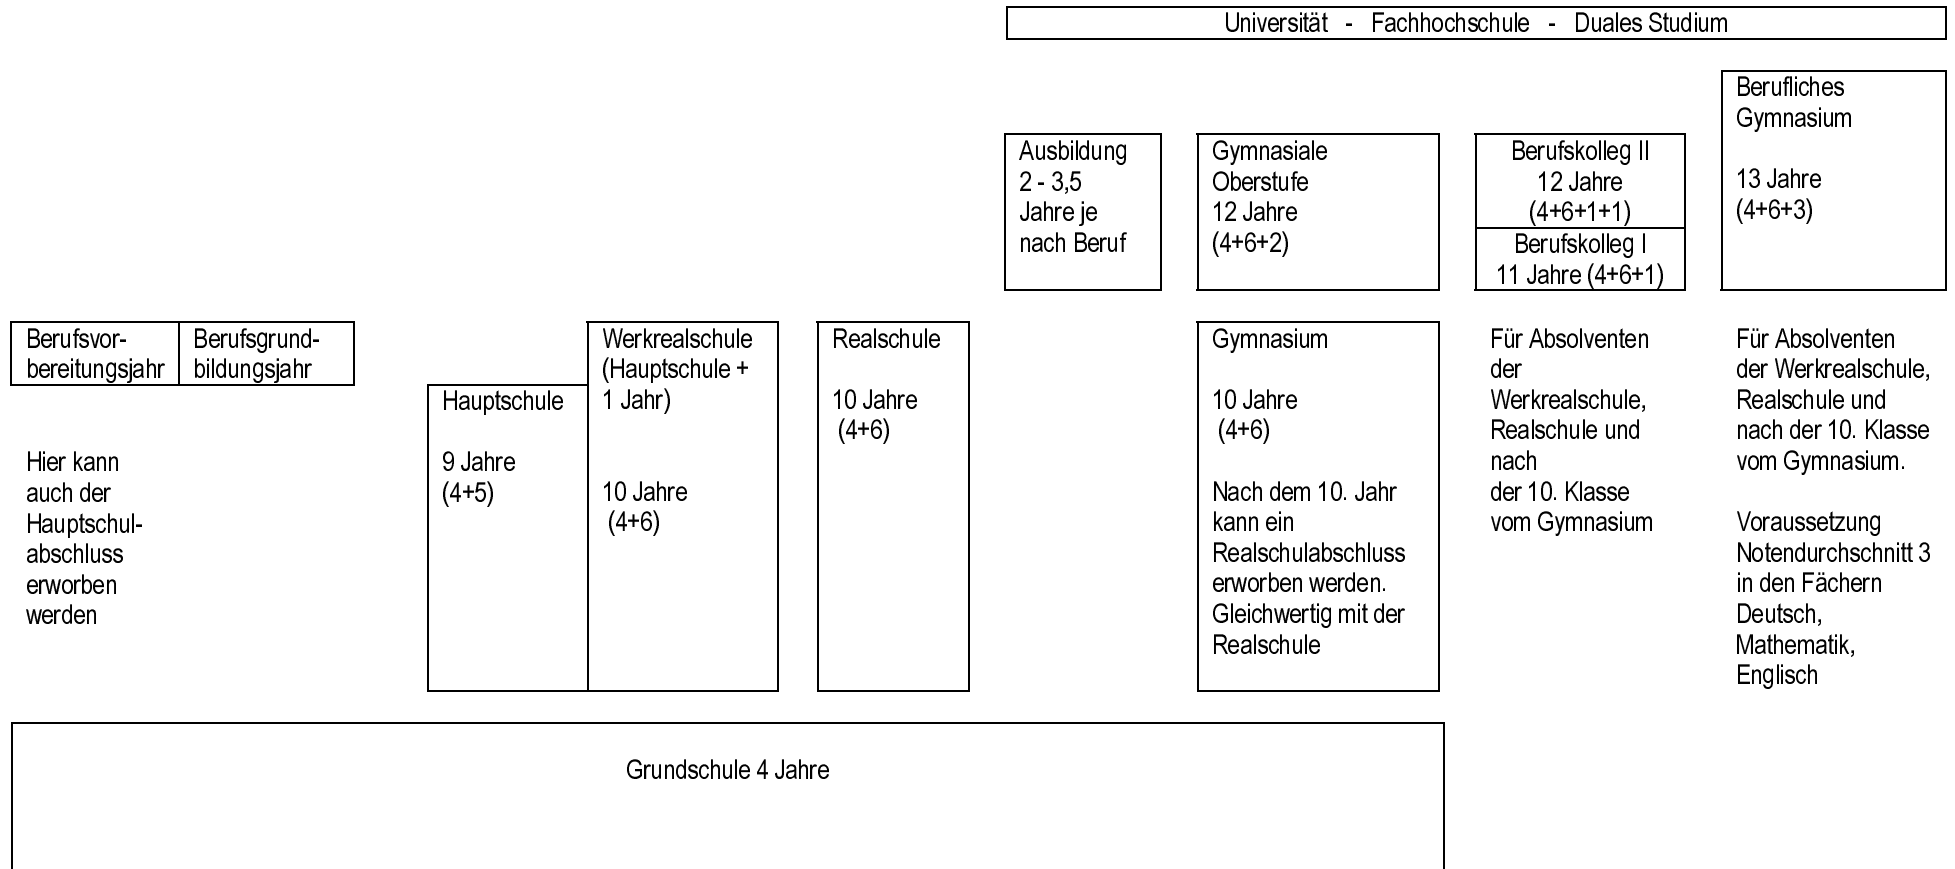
Universität - Fachhochschule - Duales Studium

Berufliches Gymnasium

13 Jahre
(4+6+3)

Ausbildung
2 - 3,5 Jahre je nach Beruf

Gymnasiale Oberstufe
12 Jahre
(4+6+2)

Berufskolleg II
12 Jahre
(4+6+1+1)

Berufskolleg I
11 Jahre (4+6+1)

Berufsvorbereitungsjahr

Berufsgrundbildungsjahr

Hier kann auch der Hauptschulabschluss erworben werden

Hauptschule

9 Jahre
(4+5)

Werkrealschule (Hauptschule + 1 Jahr)

10 Jahre
(4+6)

Realschule

10 Jahre
(4+6)

Gymnasium

10 Jahre
(4+6)

Nach dem 10. Jahr kann ein Realschulabschluss erworben werden. Gleichwertig mit der Realschule

Für Absolventen der Werkrealschule, Realschule und nach der 10. Klasse vom Gymnasium

Für Absolventen der Werkrealschule, Realschule und nach der 10. Klasse vom Gymnasium.

Voraussetzung Notendurchschnitt 3 in den Fächern Deutsch, Mathematik, Englisch

Grundschule 4 Jahre